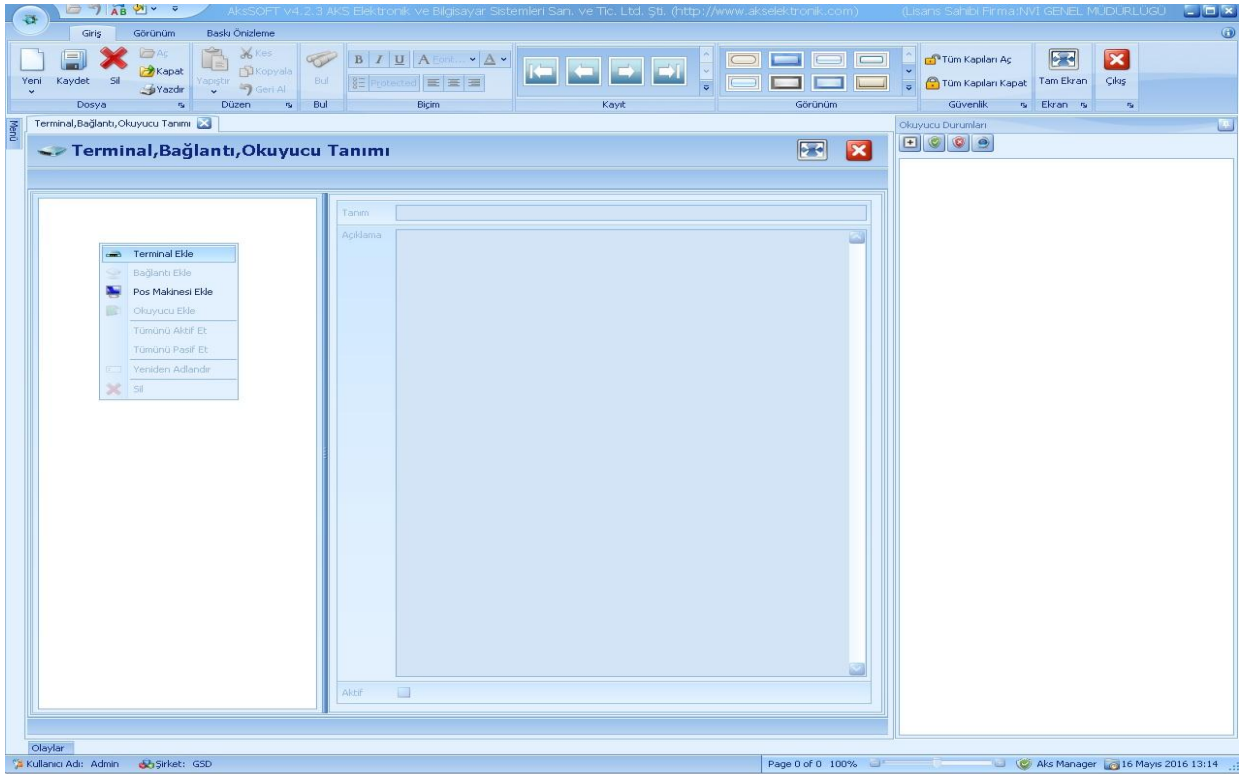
AksSOFT v4.2.3 AKS Elektronik ve Bilgisayar Sistemleri San. ve Tic. Ltd. Şti. (http://www.akselektronik.com) (Lisans Sahibi Firma:NVI GENEL MÜDÜRLÜĞÜ

Giriş Görünüm Baskı Önizleme

Yeni Kaydet Sil Aç Kapat Yazdır
Dosya
Yapıştır Kes Kopyala Geri Al
Düzen
Bul
Bul
B I U A Font... A
Protected
Biçim
Kayıt
Görünüm
Tüm Kapıları Aç
Tüm Kapıları Kapat
Güvenlik
Tam Ekran
Ekran
Çıkış

Menü

Terminal,Bağlantı,Okuyucu Tanımı

Terminal,Bağlantı,Okuyucu Tanımı

Terminal Ekle
Bağlantı Ekle
Pos Makinesi Ekle
Okuyucu Ekle
Tümünü Aktif Et
Tümünü Pasif Et
Yeniden Adlandır
Sil

Tanım
Açıklama
Aktif

Okuyucu Durumları

Olaylar

Kullanıcı Adı: Admin Şirket: GSD Page 0 of 0 100% Aks Manager 16 Mayıs 2016 13:14